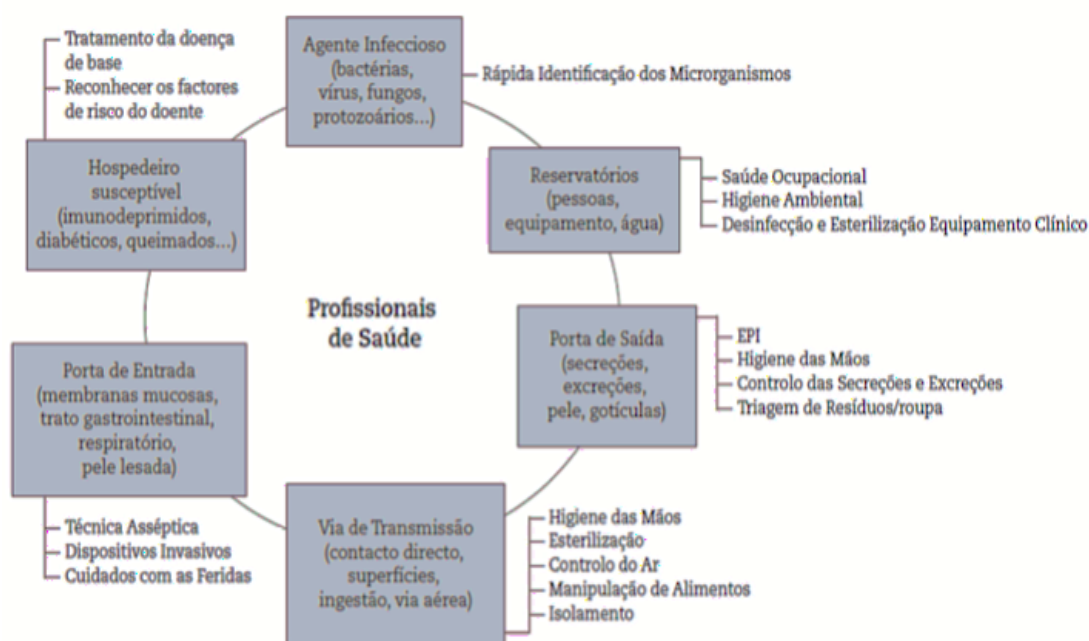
Tratamento da doença de base
Reconhecer os factores de risco do doente

Agente Infeccioso (bactérias, vírus, fungos, protozoários...)

Rápida Identificação dos Microrganismos

Hospedeiro susceptível (imunodeprimidos, diabéticos, queimados...)

Reservatórios (pessoas, equipamento, água)

Saúde Ocupacional
Higiene Ambiental
Desinfecção e Esterilização Equipamento Clínico

Profissionais de Saúde

Porta de Entrada (membranas mucosas, trato gastrointestinal, respiratório, pele lesada)

Porta de Saída (secreções, excreções, pele, gotículas)

EPI
Higiene das Mãos
Controlo das Secreções e Excreções
Triagem de Resíduos/roupa

Técnica Asséptica
Dispositivos Invasivos
Cuidados com as Feridas

Via de Transmissão (contacto directo, superfícies, ingestão, via aérea)

Higiene das Mãos
Esterilização
Controlo do Ar
Manipulação de Alimentos
Isolamento